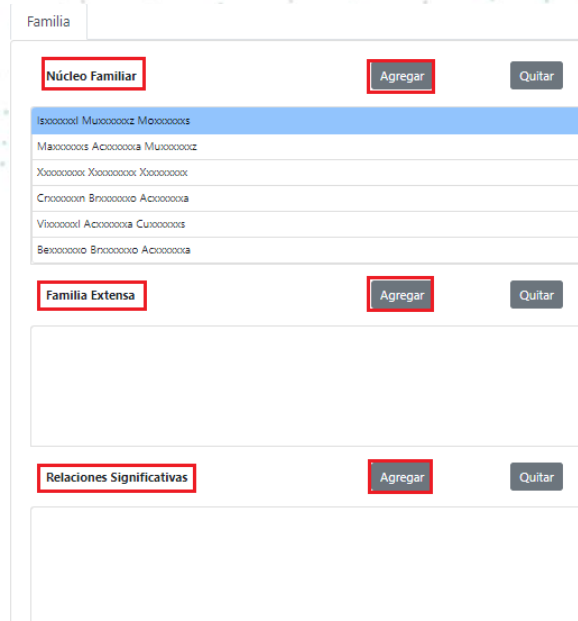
Familia

Núcleo Familiar

Agregar

Quitar

Isxxxxxxl Muxxxxxxz Moxxxxxxs

Maxxxxxxs Acxxxxxxa Muxxxxxxz

Xxxxxxxxx Xxxxxxxxx Xxxxxxxxx

Crxxxxxxn Brxxxxxxo Acxxxxxxa

Vixxxxxxl Acxxxxxxa Cuxxxxxxs

Bexxxxxxo Brxxxxxxo Acxxxxxxa

Familia Extensa

Agregar

Quitar

Relaciones Significativas

Agregar

Quitar